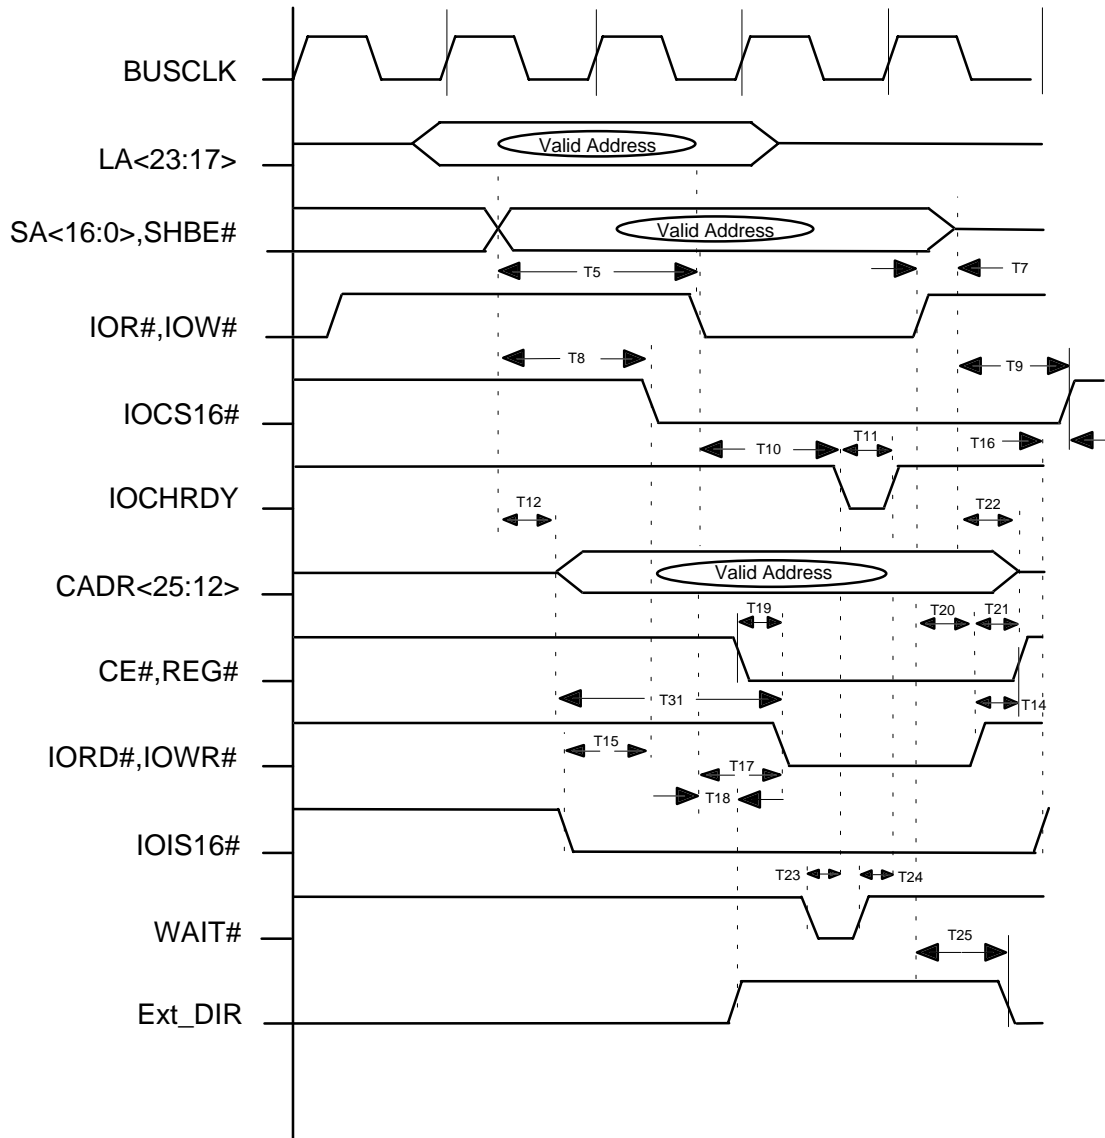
BUSCLK

LA<23:17>

Valid Address

SA<16:0>,SHBE#

Valid Address

T5

T7

IOR#,IOW#

T8

T9

IOCS16#

T10

T11

T16

IOCHRDY

T12

T22

CADR<25:12>

Valid Address

T19

T20

T21

CE#,REG#

T31

T14

IORD#,IOWR#

T15

T17

T18

IOIS16#

T23

T24

WAIT#

T25

Ext_DIR